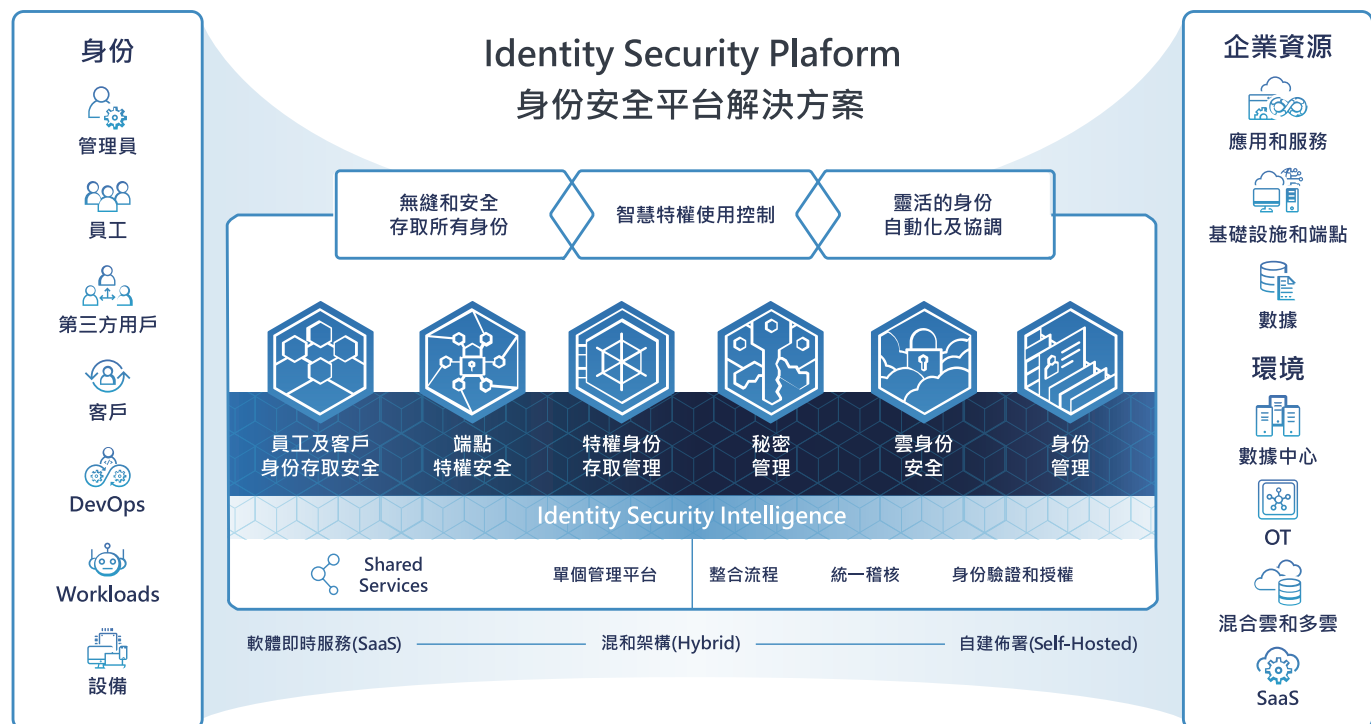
身份

管理員

員工

第三方用戶

客戶

DevOps

Workloads

設備

Identity Security Plaform
身份安全平台解決方案

無縫和安全存取所有身份

智慧特權使用控制

靈活的身份自動化及協調

員工及客戶身份存取安全

端點特權安全

特權身份存取管理

秘密管理

雲身份安全

身份管理

Identity Security Intelligence

Shared Services

單個管理平台

整合流程

統一稽核

身份驗證和授權

軟體即時服務(SaaS)

混和架構(Hybrid)

自建佈署(Self-Hosted)

企業資源

應用和服務

基礎設施和端點

數據

環境

數據中心

OT

混合雲和多雲

SaaS